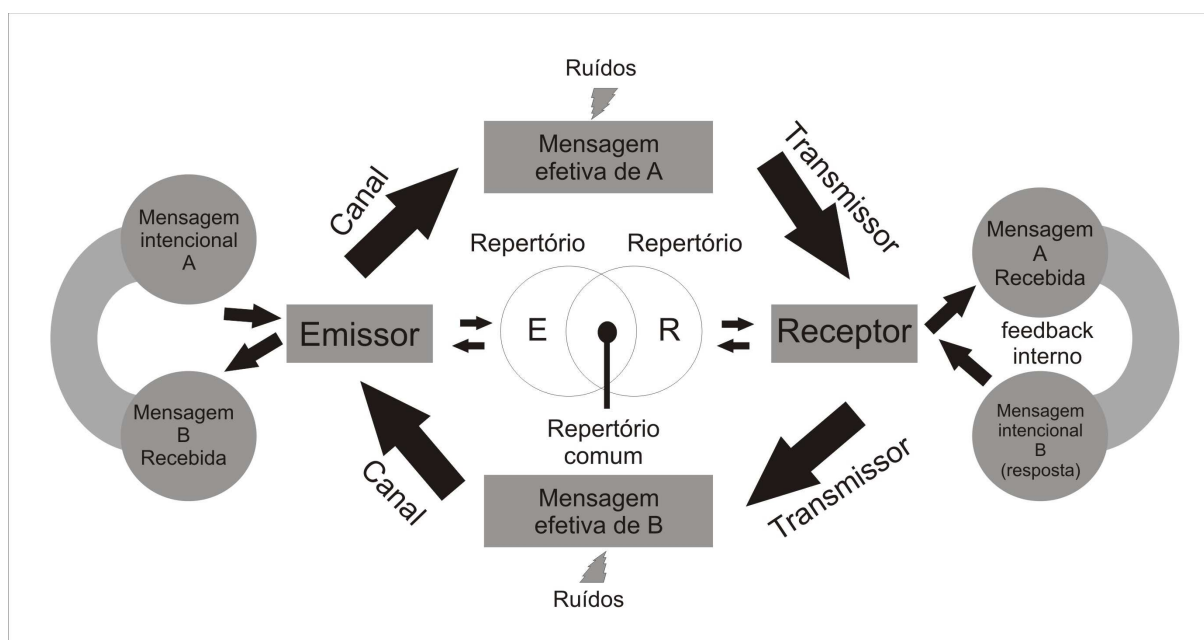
Ruídos

Mensagem efetiva de A

Canal

Transmissor

Mensagem intencional A

Repertório

Repertório

Mensagem A Recebida

Emissor

E

R

Receptor

feedback interno

Mensagem B Recebida

Repertório comum

Mensagem intencional B (resposta)

Canal

Transmissor

Mensagem efetiva de B

Ruídos